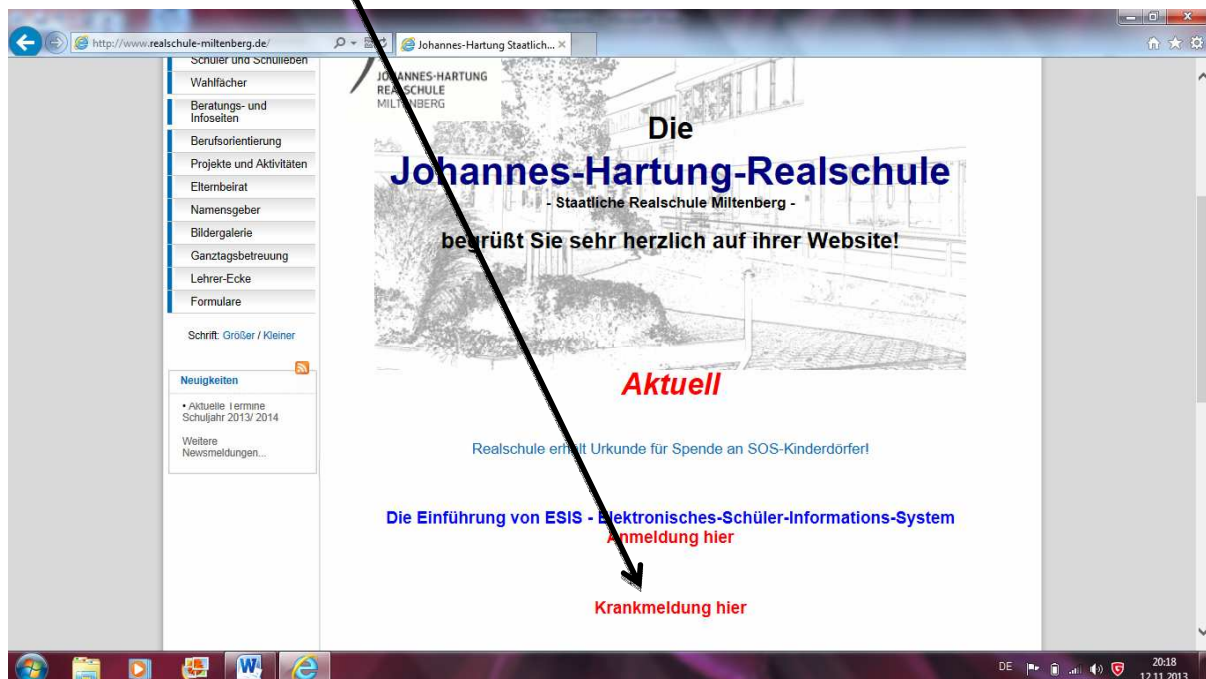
http://www.realschule-miltenberg.de/
Johannes-Hartung Staatlich...

Schüler und Schulleben
Wahlfächer
Beratungs- und Infoseiten
Berufsorientierung
Projekte und Aktivitäten
Elternbeirat
Namensgeber
Bildergalerie
Ganztagsbetreuung
Lehrer-Ecke
Formulare

Schrift: Größer / Kleiner

Neuigkeiten
• Aktuelle Termine Schuljahr 2013/ 2014
Weitere Newsmeldungen...

JOHANNES-HARTUNG REALSCHULE MILTENBERG

Die
Johannes-Hartung-Realschule
- Staatliche Realschule Miltenberg -
begrüßt Sie sehr herzlich auf ihrer Website!

Aktuell

Realschule erhält Urkunde für Spende an SOS-Kinderdörfer!

Die Einführung von ESIS - Elektronisches-Schüler-Informations-System
Anmeldung hier

Krankmeldung hier

DE 20:18 12.11.2013